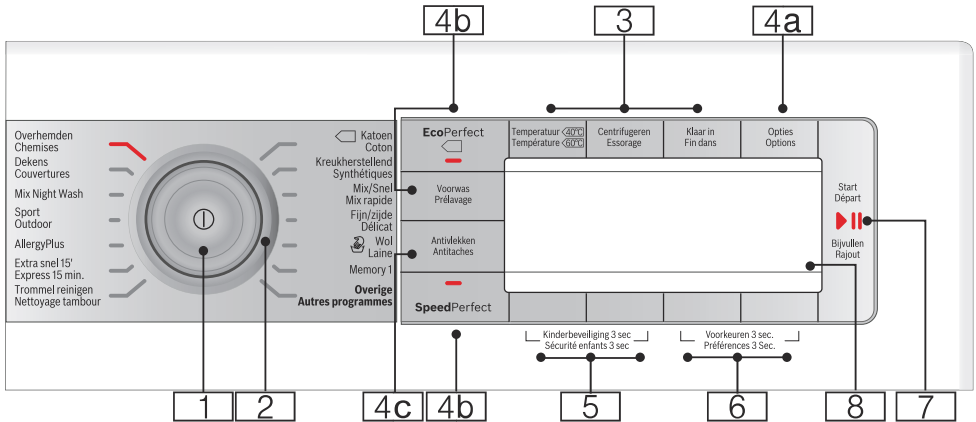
4b
3
4a

Overhemden
Chemises
Dekens
Couvertures
Mix Night Wash
Sport
Outdoor
AllergyPlus
Extra snel 15'
Express 15 min.
Trommel reinigen
Nettoyage tambour

Katoen
Coton
Kreukherstellend
Synthétiques
Mix/Snel
Mix rapide
Fijn/zijde
Délicat
Wol
Laine
Memory 1
Overige
Autres programmes

EcoPerfect
Temperatuur 40°C
Température 60°C
Centrifugeren
Essorage
Klaar in
Fin dans
Opties
Options
Voorwas
Prélavage
Antivlekken
Antitaches
SpeedPerfect
Start
Départ
Bijvullen
Rajout

Kinderbeveiliging 3 sec
Sécurité enfants 3 sec
Voorkeuren 3 sec.
Préférences 3 Sec.

1
2
4c
4b
5
6
8
7